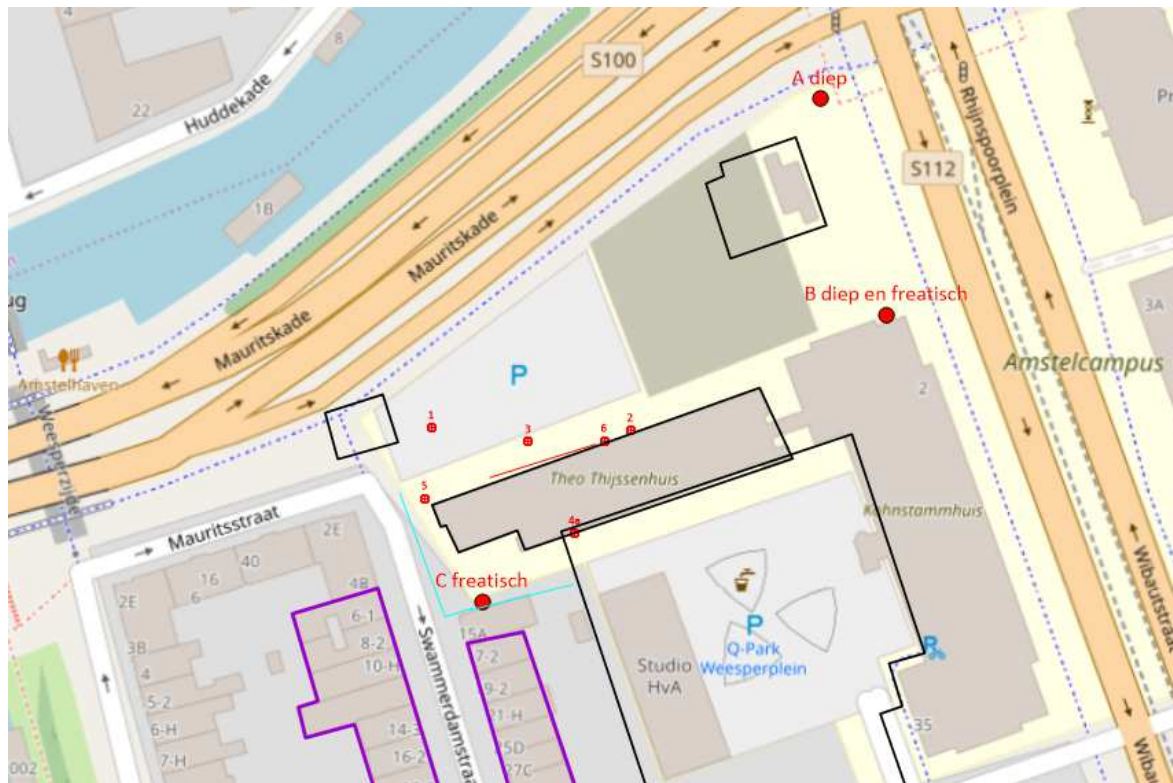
8
22
Huddekade
S100
A diep
Rhijnspoorplein
Pr
S112
1B
Mauritskade
Mauritskade
B diep en freatisch
3A
ug
Mauritskade
P
Amstelcampus
Amstelhaven
2
1
3
6
2
Weesperzijde
Theo Thijssenhuis
5
Kohnstammhuis
Mauritsstraat
2E
40
4a
16
6
4B
2E
C freatisch
6-1
3B
8-2
10-H
P
Q-Park
Weesperplein
4
5-2
Swammerdamstraat
15A
7-2
9-2
21-H
Studio
HvA
6-H
14-3
7-H
16-2
15D
27C
35
002
Wibautstraat
Wib